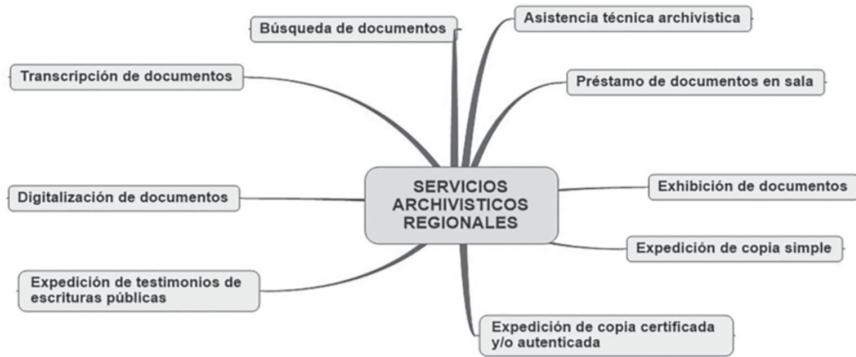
Búsqueda de documentos

Asistencia técnica archivistica

Transcripción de documentos

Préstamo de documentos en sala

SERVICIOS ARCHIVISTICOS REGIONALES

Digitalización de documentos

Exhibición de documentos

Expedición de copia simple

Expedición de testimonios de escrituras públicas

Expedición de copia certificada y/o autenticada